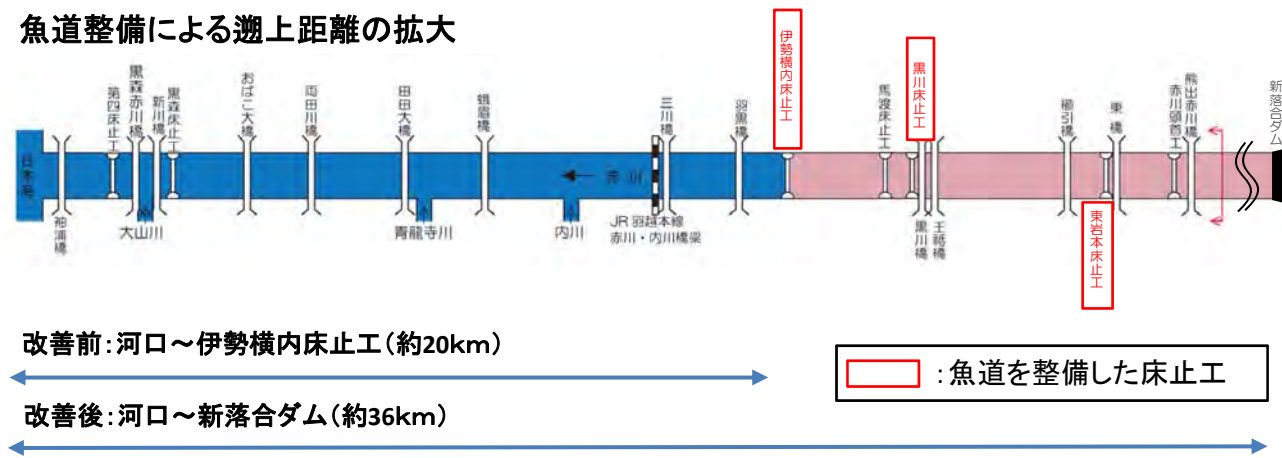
魚道整備による遡上距離の拡大

日本海

袖浦橋

第四床止工

黒森赤川橋

大山川

新川橋

黒森床止工

おばこ大橋

両田川橋

田田大橋

青龍寺川

鎧宮橋

赤川

内川

三川橋

JR羽越本線 赤川・内川橋梁

羽黒橋

伊勢横内床止工

馬渡床止工

黒川床止工

黒川橋

王祇橋

柳引橋

東橋

東岩本床止工

赤川頭首工

熊出赤川橋

新落合ダム

改善前：河口～伊勢横内床止工（約20km）

改善後：河口～新落合ダム（約36km）

：魚道を整備した床止工